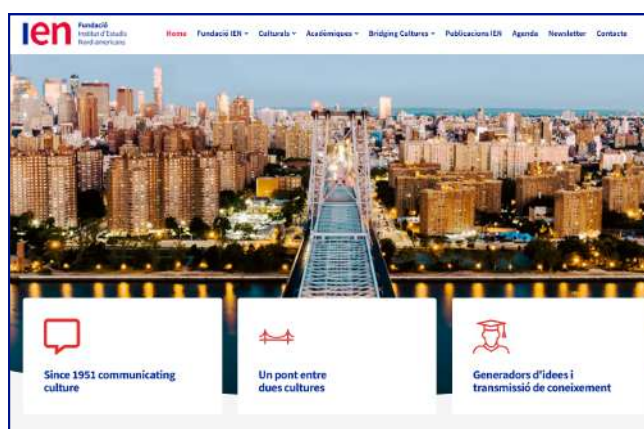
IEN Fundació Institut d'Estudis Nord-americans

Home Fundació IEN Culturals Acadèmiques Bridging Cultures Publicacions IEN Agenda Newsletter Contacte

Since 1951 communicating culture

Un pont entre dues cultures

Generadors d'idees i transmissió de coneixement